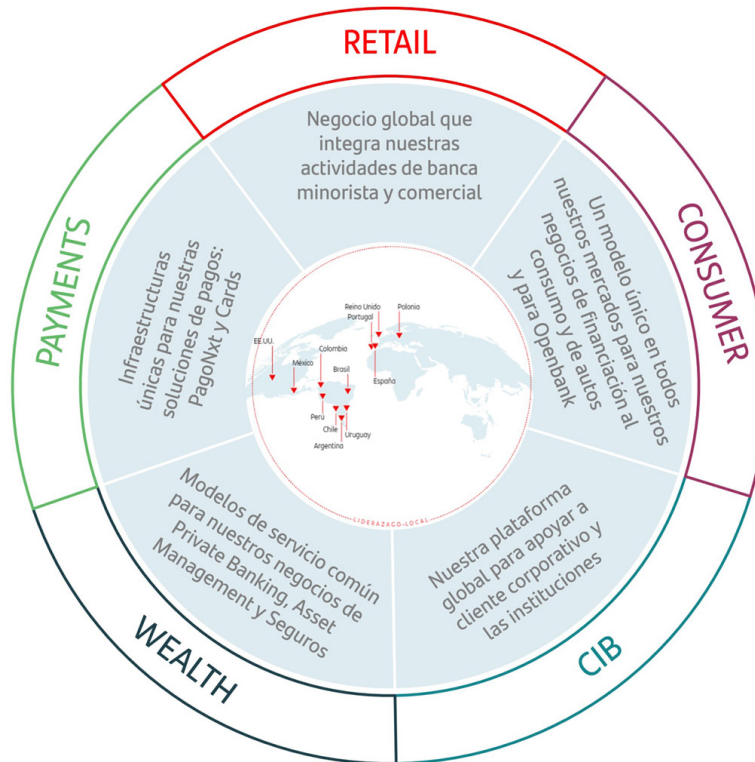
RETAIL

Negocio global que integra nuestras actividades de banca minorista y comercial

CONSUMER

Un modelo único en todos nuestros mercados para nuestros negocios de financiación al consumo y de autos y para Openbank

CIB

Nuestra plataforma global para apoyar a cliente corporativo y las instituciones

WEALTH

Modelos de servicio común para nuestros negocios de Private Banking, Asset Management y Seguros

PAYMENTS

Infraestructuras únicas para nuestras soluciones de pagos: PagoNxt y Cards

Reino Unido
Polonia
Portugal
EE.UU.
México
Colombia
Brasil
España
Perú
Chile
Uruguay
Argentina

LIDERAZGO LOCAL